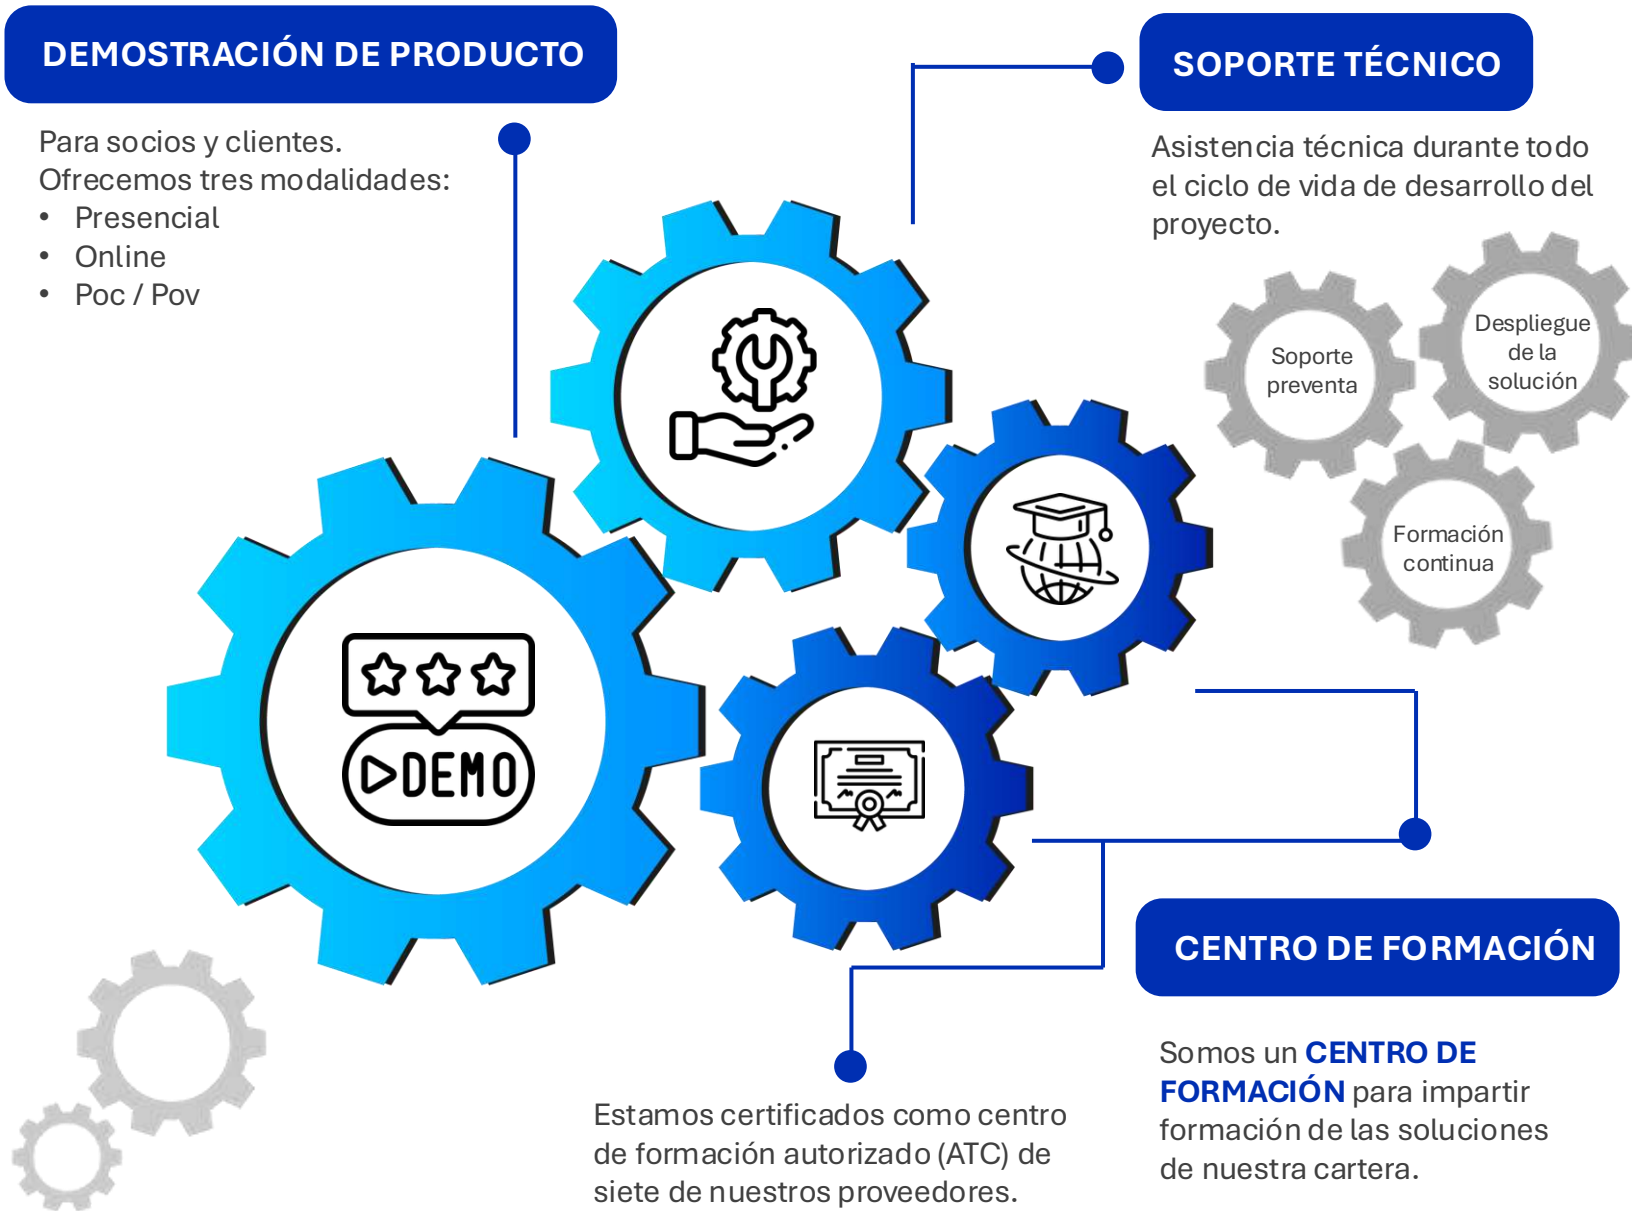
DEMOSTRACIÓN DE PRODUCTO

Para socios y clientes.
Ofrecemos tres modalidades:
• Presencial
• Online
• Poc / Pov

SOPORTE TÉCNICO

Asistencia técnica durante todo el ciclo de vida de desarrollo del proyecto.

Soporte preventa

Despliegue de la solución

Formación continua

DEMO

CENTRO DE FORMACIÓN

Somos un CENTRO DE FORMACIÓN para impartir formación de las soluciones de nuestra cartera.

Estamos certificados como centro de formación autorizado (ATC) de siete de nuestros proveedores.